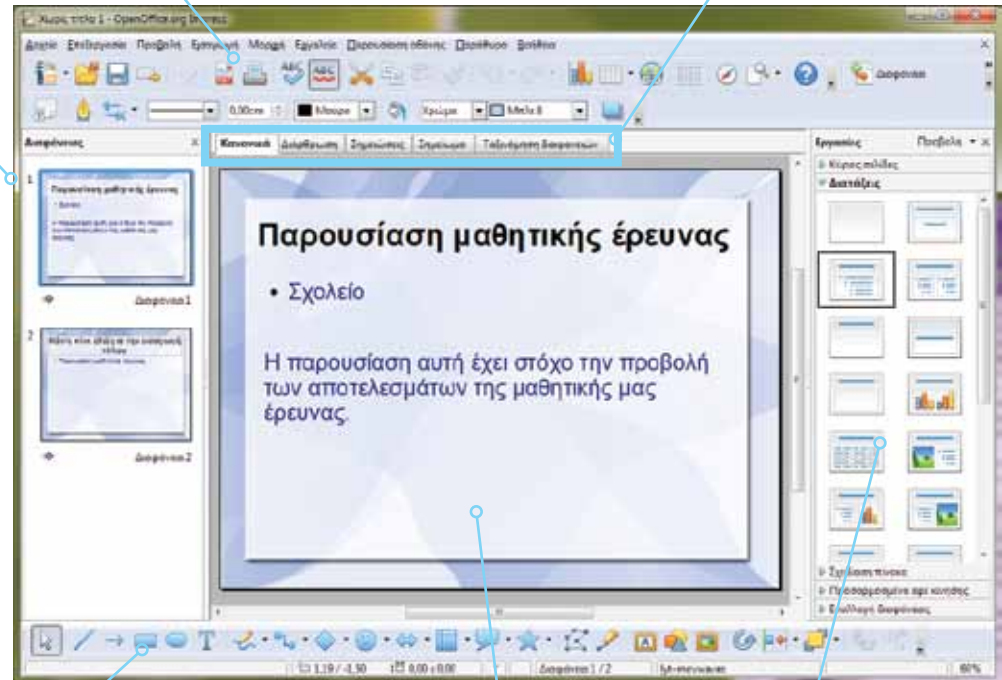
Χωρίς τίτλο 1 - OpenOffice.org Impress

Αρχείο Επεξεργασία Προβολή Εισαγωγή Μορφή Εργαλεία Προβολή παρουσίασης Παράθυρο Βοήθεια

Διαφάνεια

0,00cm Μαύρο Χρώμα Μπλε 8

Διαφάνειες

Κανονικό Διάρθρωση Σημειώσεις Σημειωμα Ταξινόμηση διαφανειών

1

Παρουσίαση μαθηματικής έρευνας

Διαφάνεια1

2

Διαφάνεια2

Παρουσίαση μαθηματικής έρευνας

• Σχολείο

Η παρουσίαση αυτή έχει στόχο την προβολή των αποτελεσμάτων της μαθηματικής μας έρευνας.

Εργασίες Προβολή

Κύριες σελίδες

Διατάξεις

Σχεδίαση πίνακα

Προσαρμοσμένη κίνηση

Εναλλαγή διαφάνειας

1,19 / -1,50 0,00 x 0,00 Διαφάνεια 1 / 2 Με-επιγραφή 66%